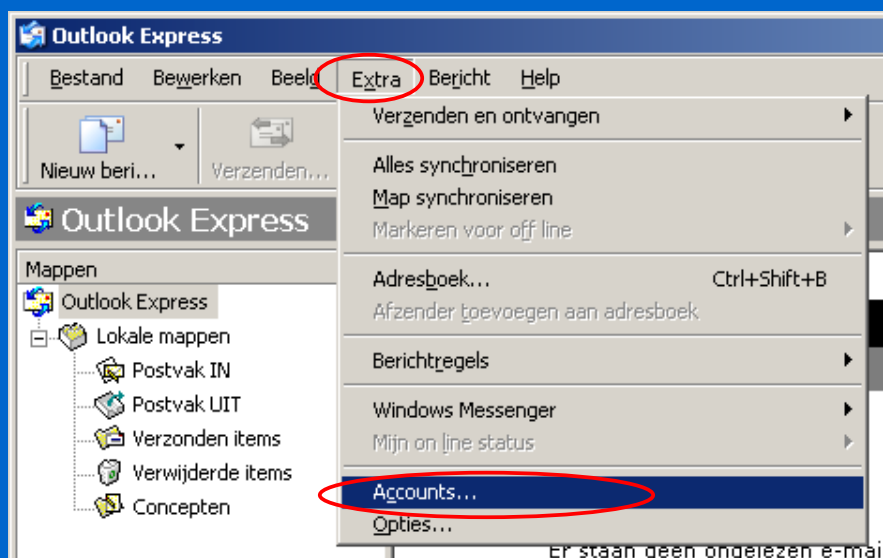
Outlook Express

Bestand Bewerken Beeld Extra Bericht Help

Nieuw beri... Verzenden...

Outlook Express

Mappen

Outlook Express
Lokale mappen
Postvak IN
Postvak UIT
Verzonden items
Verwijderde items
Concepten

Verzenden en ontvangen

Alles synchroniseren
Map synchroniseren
Markeren voor off line

Adresboek... Ctrl+Shift+B
Afzender toevoegen aan adresboek

Berichtregels

Windows Messenger
Mijn on line status

Accounts...
Opties...

Er staan geen ongelezen e-mai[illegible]